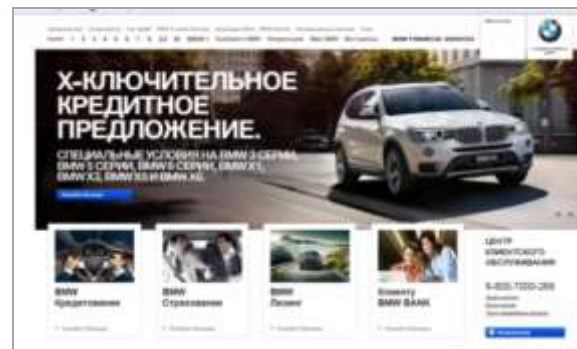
Х-КЛЮЧИТЕЛЬНОЕ КРЕДИТНОЕ ПРЕДЛОЖЕНИЕ.

СПЕЦИАЛЬНЫЕ УСЛОВИЯ НА BMW 3 СЕРИИ, BMW 3 СЕРИИ, BMW 5 СЕРИИ, BMW X1, BMW X3, BMW X5 И BMW X6.

BMW Кредитование

BMW Страхование

BMW Лизинг

Клиенту BMW BANK

ЦЕНТР КЛИЕНТСКОГО ОБСЛУЖИВАНИЯ

8-800-7000-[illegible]